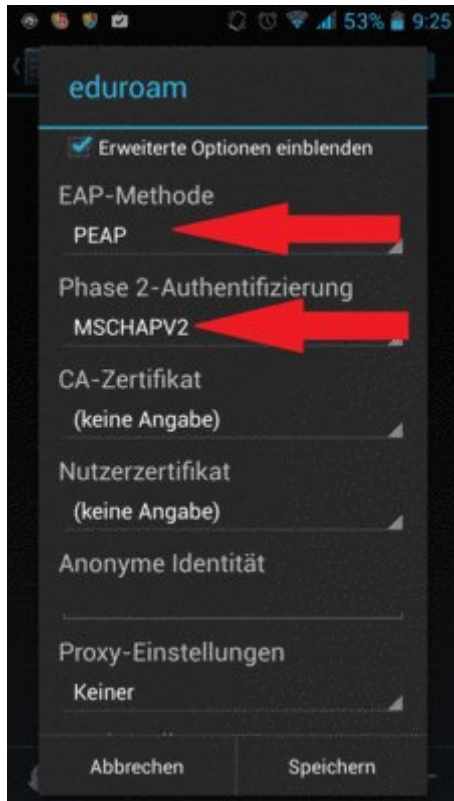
53% 9:25

eduroam

Erweiterte Optionen einblenden

EAP-Methode

PEAP

Phase 2-Authentifizierung

MSCHAPV2

CA-Zertifikat

(keine Angabe)

Nutzerzertifikat

(keine Angabe)

Anonyme Identität

Proxy-Einstellungen

Keiner

Abbrechen

Speichern